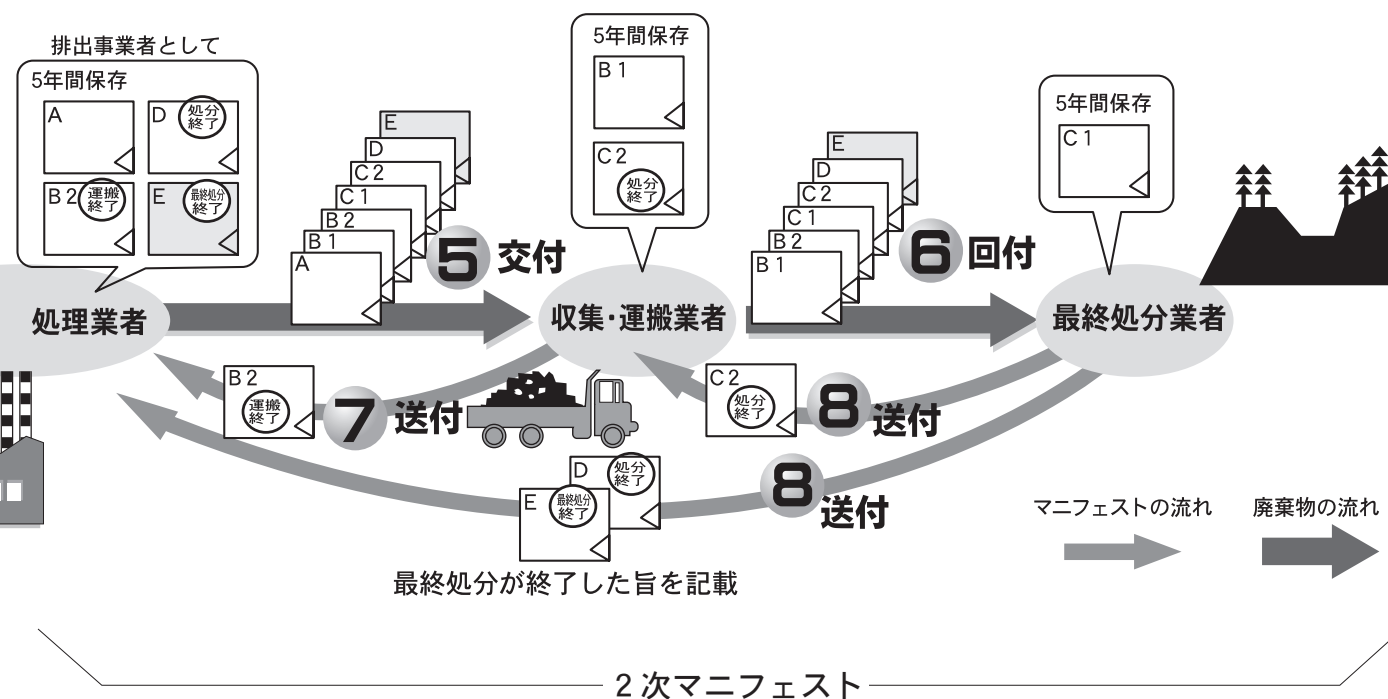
排出事業者として
5年間保存
A
D 処分終了
B 2 運搬終了
E 最終処分終了

E
D
C 2
C 1
B 2
B 1
A
5 交付

5年間保存
B 1
C 2 処分終了

E
D
C 2
C 1
B 2
B 1
6 回付

5年間保存
C 1

処理業者
収集・運搬業者
最終処分業者

B 2 運搬終了
7 送付

C 2 処分終了
8 送付

D 処分終了
E 最終処分終了
8 送付

最終処分が終了した旨を記載

マニフェストの流れ
廃棄物の流れ

2 次マニフェスト